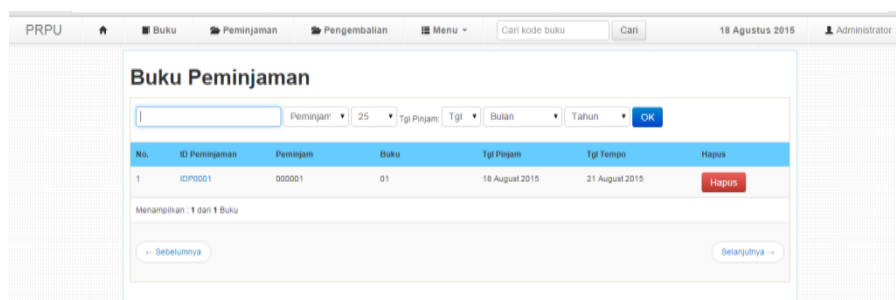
PRPU Buku Peminjaman Pengembalian Menu Cari kode buku Cari 18 Agustus 2015 Administrator

Buku Peminjaman

Peminjam 25 Tgl Pinjam: Tgl Bulan Tahun OK

| No. | ID Peminjaman | Peminjam | Buku | Tgl Pinjam | Tgl Tempo | Hapus |
|---|---|---|---|---|---|---|
| 1 | IDP0001 | 000001 | 01 | 18 August 2015 | 21 August 2015 | Hapus |

Menampilkan : 1 dari 1 Buku

← Sebelumnya

Selanjutnya →